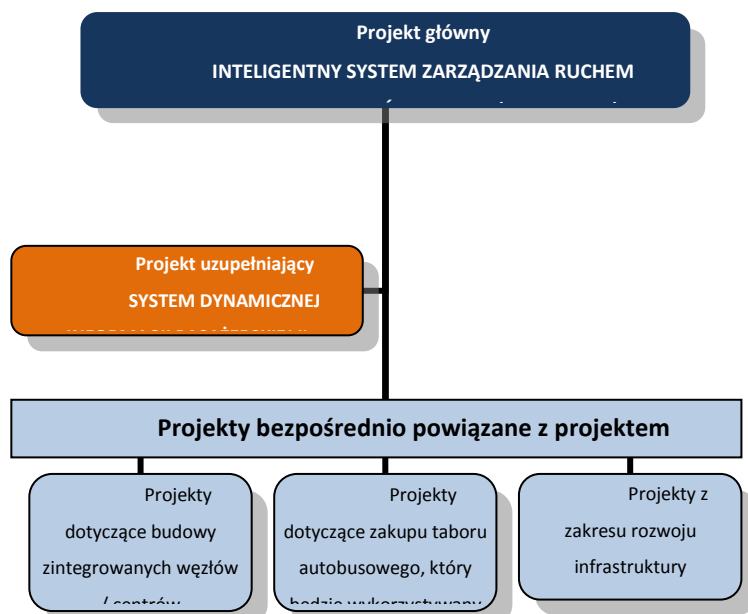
Projekt główny

INTELIGENTNY SYSTEM ZARZĄDZANIA RUCHEM

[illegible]

Projekt uzupełniający

SYSTEM DYNAMICZNEJ

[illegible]

Projekty bezpośrednio powiązane z projektem

Projekty dotyczące budowy zintegrowanych węzłów / centrów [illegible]

Projekty dotyczące zakupu taboru autobusowego, który będzie wykorzystywany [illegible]

Projekty z zakresu rozwoju infrastruktury